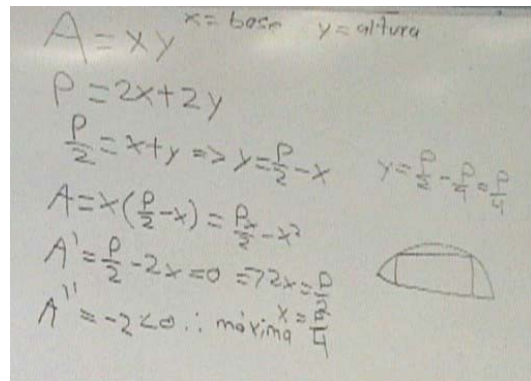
$A = xy$ x= base y= altura

$P = 2x+2y$

$\frac{P}{2} = x+y \Rightarrow y = \frac{P}{2} - x$

$y = \frac{P}{2} - \frac{P}{4} = \frac{P}{4}$

$A = x\left(\frac{P}{2} - x\right) = \frac{Px}{2} - x^2$

$A' = \frac{P}{2} - 2x = 0 \Rightarrow 2x = \frac{P}{2}$

$A'' = -2 < 0 \therefore$ máxima $x = \frac{P}{4}$